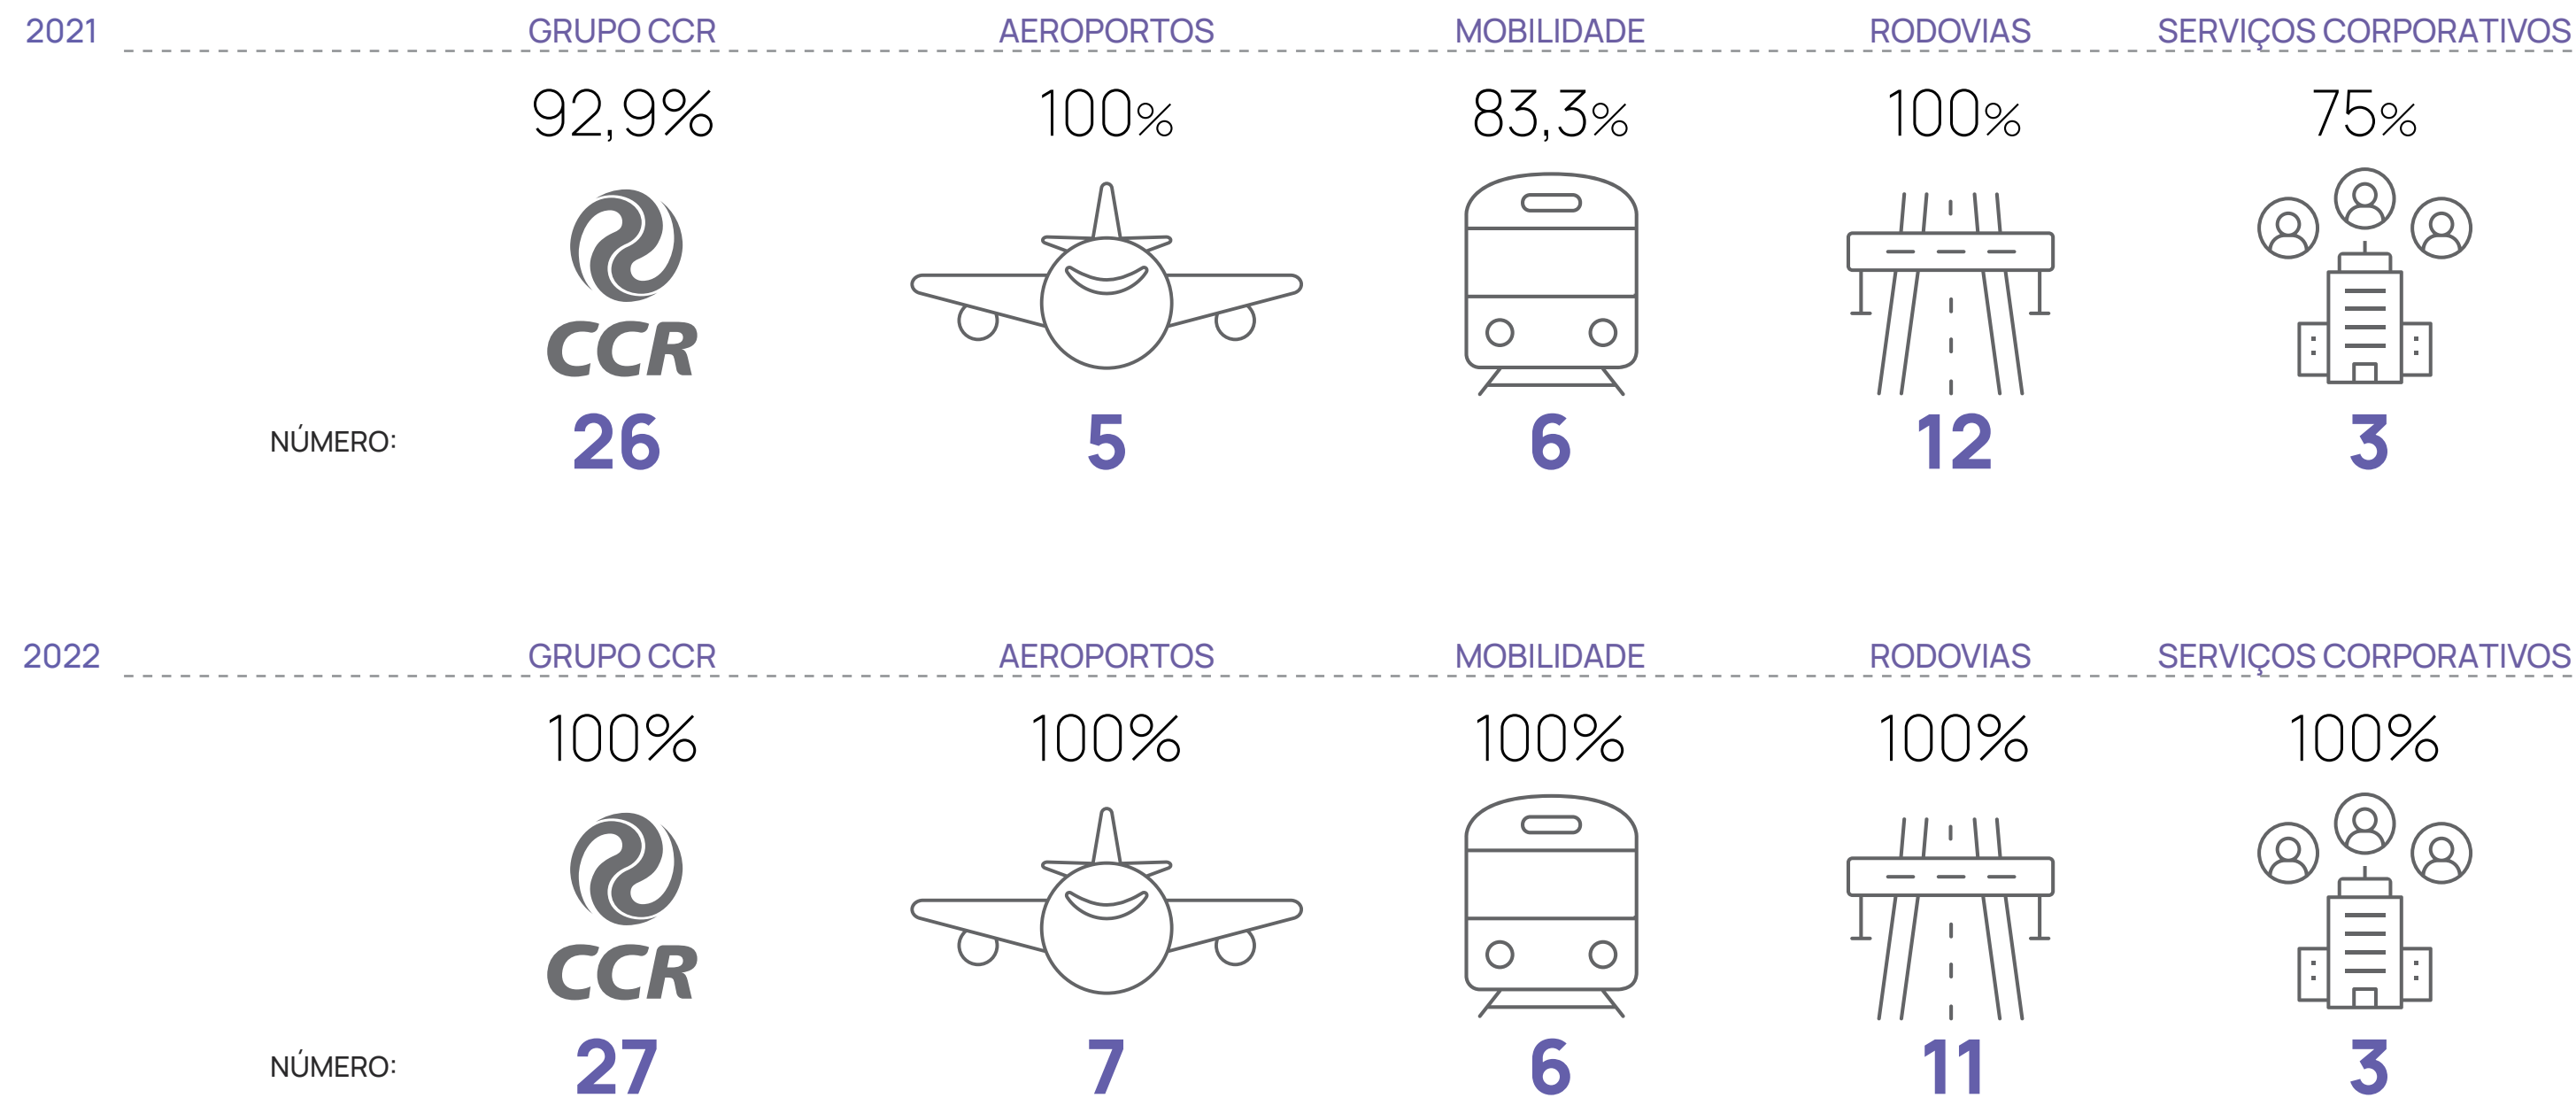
2021

| | GRUPO CCR | AEROPORTOS | MOBILIDADE | RODOVIAS | SERVIÇOS CORPORATIVOS |
|---|---|---|---|---|---|
| | 92,9% | 100% | 83,3% | 100% | 75% |
| | CCR | | | | |
| NÚMERO: | 26 | 5 | 6 | 12 | 3 |

2022

| | GRUPO CCR | AEROPORTOS | MOBILIDADE | RODOVIAS | SERVIÇOS CORPORATIVOS |
|---|---|---|---|---|---|
| | 100% | 100% | 100% | 100% | 100% |
| | CCR | | | | |
| NÚMERO: | 27 | 7 | 6 | 11 | 3 |